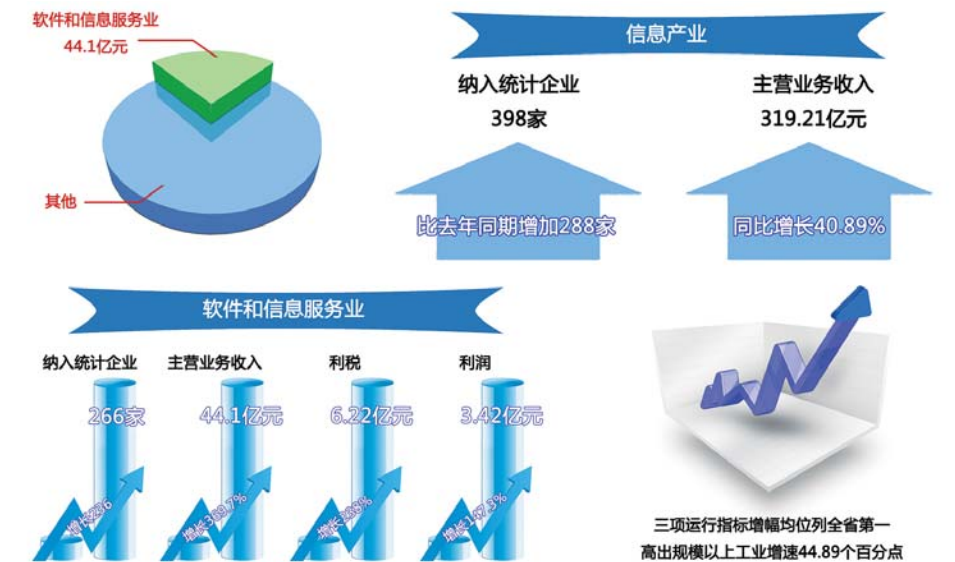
软件和信息服务业
44.1亿元

其他

信息产业

纳入统计企业
398家

比去年同期增加288家

主营业务收入
319.21亿元

同比增长40.89%

软件和信息服务业

纳入统计企业
266家
增长23%

主营业务收入
44.1亿元
增长3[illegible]8.7%

利税
6.22亿元
增长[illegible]8%

利润
3.42亿元
增长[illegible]3%

三项运行指标增幅均位列全省第一
高出规模以上工业增速44.89个百分点